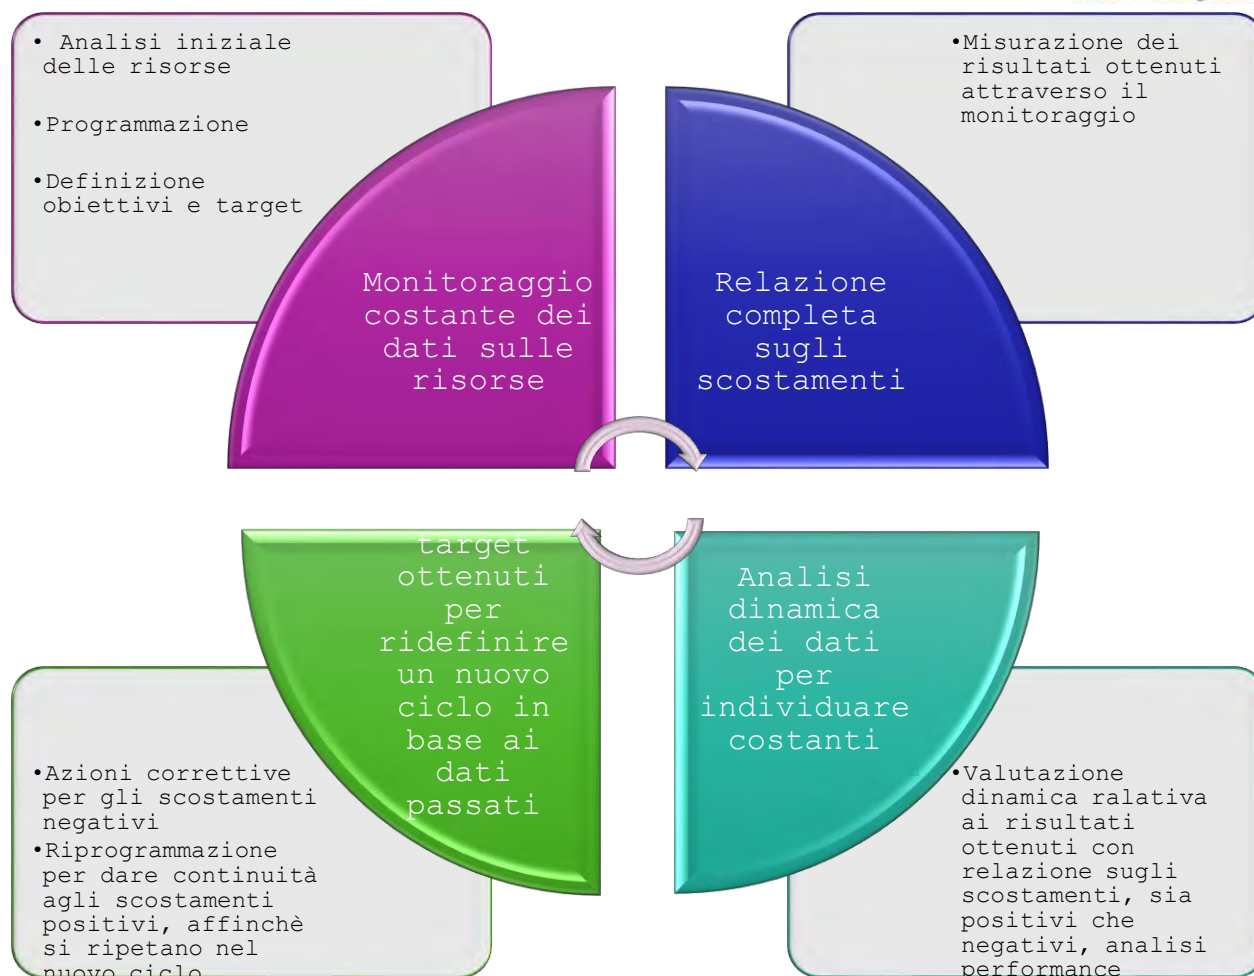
• Analisi iniziale delle risorse

•Programmazione

•Definizione obiettivi e target

•Misurazione dei risultati ottenuti attraverso il monitoraggio

Monitoraggio costante dei dati sulle risorse

Relazione completa sugli scostamenti

target ottenuti per ridefinire un nuovo ciclo in base ai dati passati

Analisi dinamica dei dati per individuare costanti

•Azioni correttive per gli scostamenti negativi

•Riprogrammazione per dare continuità agli scostamenti positivi, affinchè si ripetano nel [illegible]

•Valutazione dinamica ralativa ai risultati ottenuti con relazione sugli scostamenti, sia positivi che negativi, analisi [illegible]